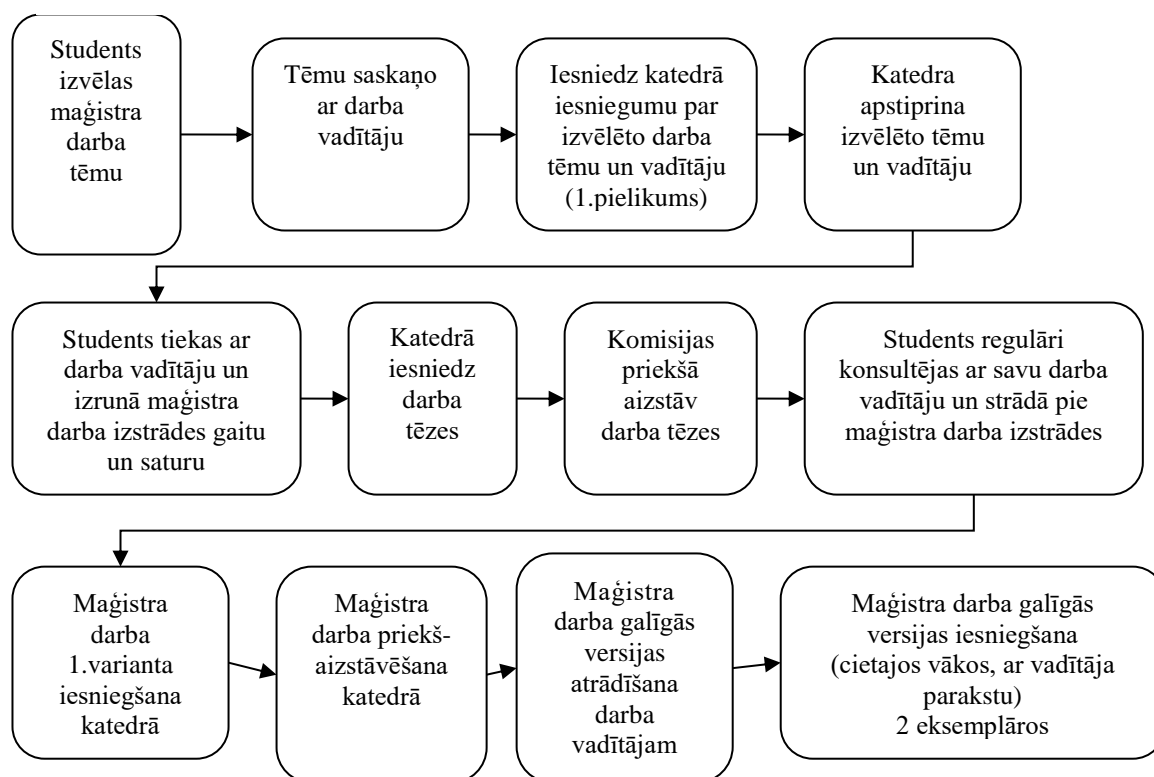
Students izvēlas maģistra darba tēmu

Tēmu saskaņo ar darba vadītāju

Iesniedz katedrā iesniegumu par izvēlēto darba tēmu un vadītāju (1.pielikums)

Katedra apstiprina izvēlēto tēmu un vadītāju

Students tiekas ar darba vadītāju un izrunā maģistra darba izstrādes gaitu un saturu

Katedrā iesniedz darba tēzes

Komisijas priekšā aizstāv darba tēzes

Students regulāri konsultējas ar savu darba vadītāju un strādā pie maģistra darba izstrādes

Maģistra darba 1.varianta iesniegšana katedrā

Maģistra darba priekš-aizstāvēšana katedrā

Maģistra darba galīgās versijas atrādīšana darba vadītājam

Maģistra darba galīgās versijas iesniegšana (cietajos vākos, ar vadītāja parakstu) 2 eksemplāros